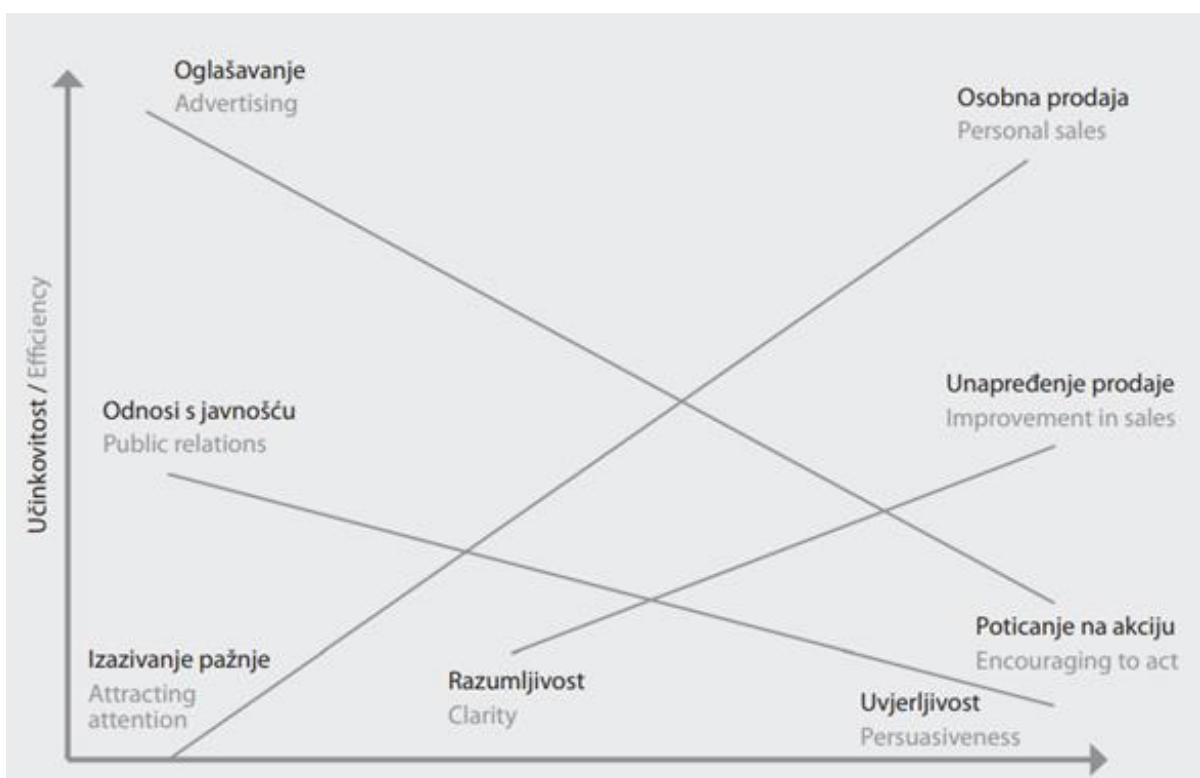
Oglašavanje
Advertising

Osobna prodaja
Personal sales

Učinkovitost / Efficiency

Unapređenje prodaje
Improvement in sales

Odnosi s javnošću
Public relations

Poticanje na akciju
Encouraging to act

Izazivanje pažnje
Attracting attention

Razumljivost
Clarity

Uvjerljivost
Persuasiveness